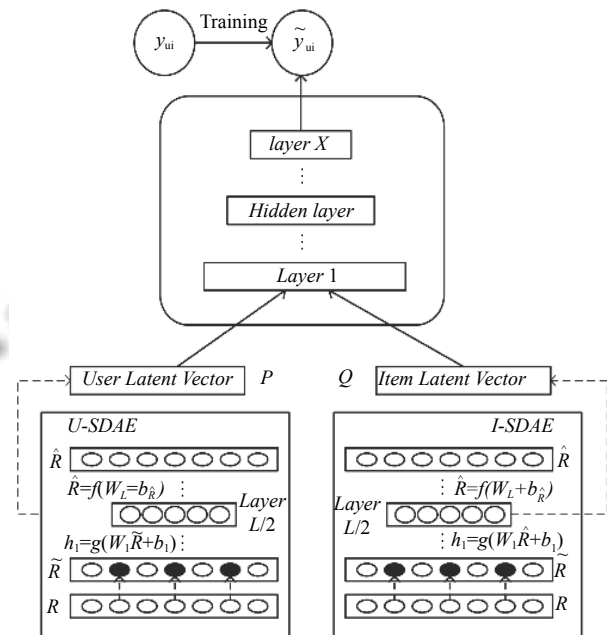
$y_{ui}$ Training $\widetilde{y}_{ui}$

layer X

Hidden layer

Layer 1

User Latent Vector P

Q Item Latent Vector

U-SDAE

$\hat{R}$

$\hat{R}=f(W_L=b_{\hat{R}})$

Layer L/2

$h_1=g(W_1\widetilde{R}+b_1)$

$\widetilde{R}$

$R$

I-SDAE

$\hat{R}$

$\hat{R}=f(W_L+b_{\hat{R}})$

Layer L/2

$h_1=g(W_1\hat{R}+b_1)$

$\widetilde{R}$

$R$